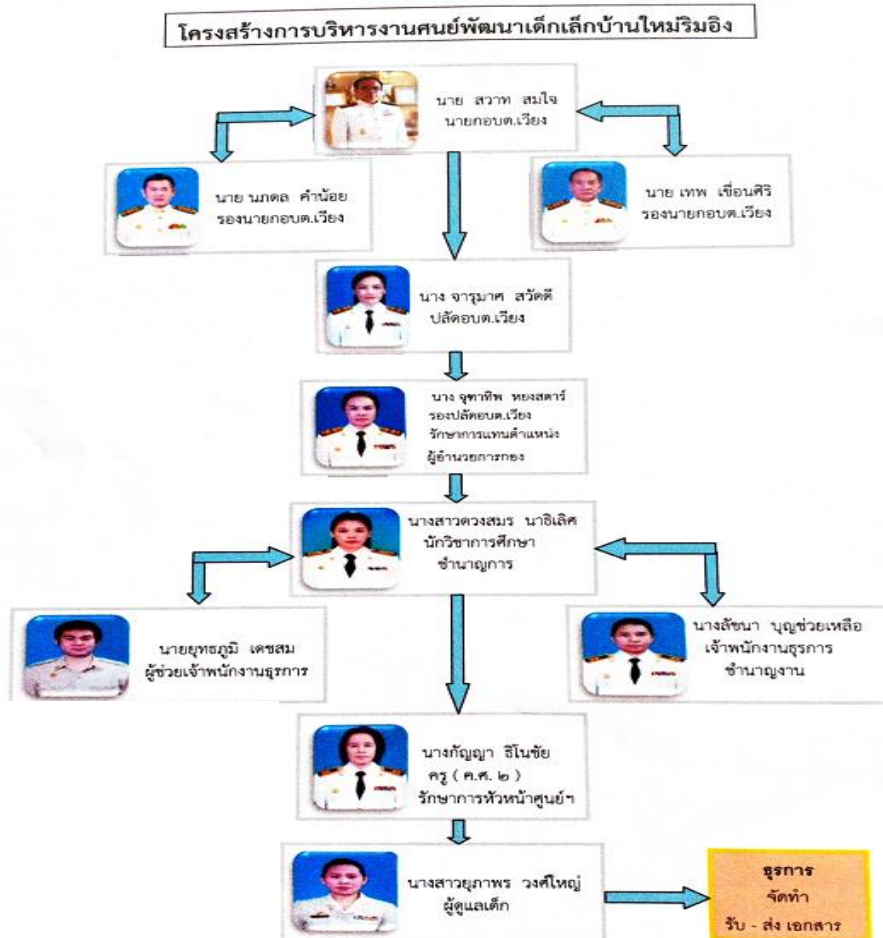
โครงสร้างการบริหารงานศูนย์พัฒนาเด็กเล็กบ้านใหม่ริมอิง

นาย สวาท สมใจ
นายกอบต.เวียง

นาย นภดล คำน้อย
รองนายกอบต.เวียง

นาย เทพ เขื่อนศิริ
รองนายกอบต.เวียง

นาง จารุมาศ สวัสดี
ปลัดอบต.เวียง

นาง จุฑาทิพ หยงสตาร์
รองปลัดอบต.เวียง
รักษาการแทนตำแหน่ง
ผู้อำนวยการกอง

นางสาวดวงสมร นาธิเลิศ
นักวิชาการศึกษา
ชำนาญการ

นายยุทธภูมิ เดชสม
ผู้ช่วยเจ้าพนักงานธุรการ

นางลัชนา บุญช่วยเหลือ
เจ้าพนักงานธุรการ
ชำนาญงาน

นางกัญญา ธิโนชัย
ครู ( ค.ศ. ๒ )
รักษาการหัวหน้าศูนย์ฯ

นางสาวยุภาพร วงศ์ใหญ่
ผู้ดูแลเด็ก

ธุรการ
จัดทำ
รับ - ส่ง เอกสาร